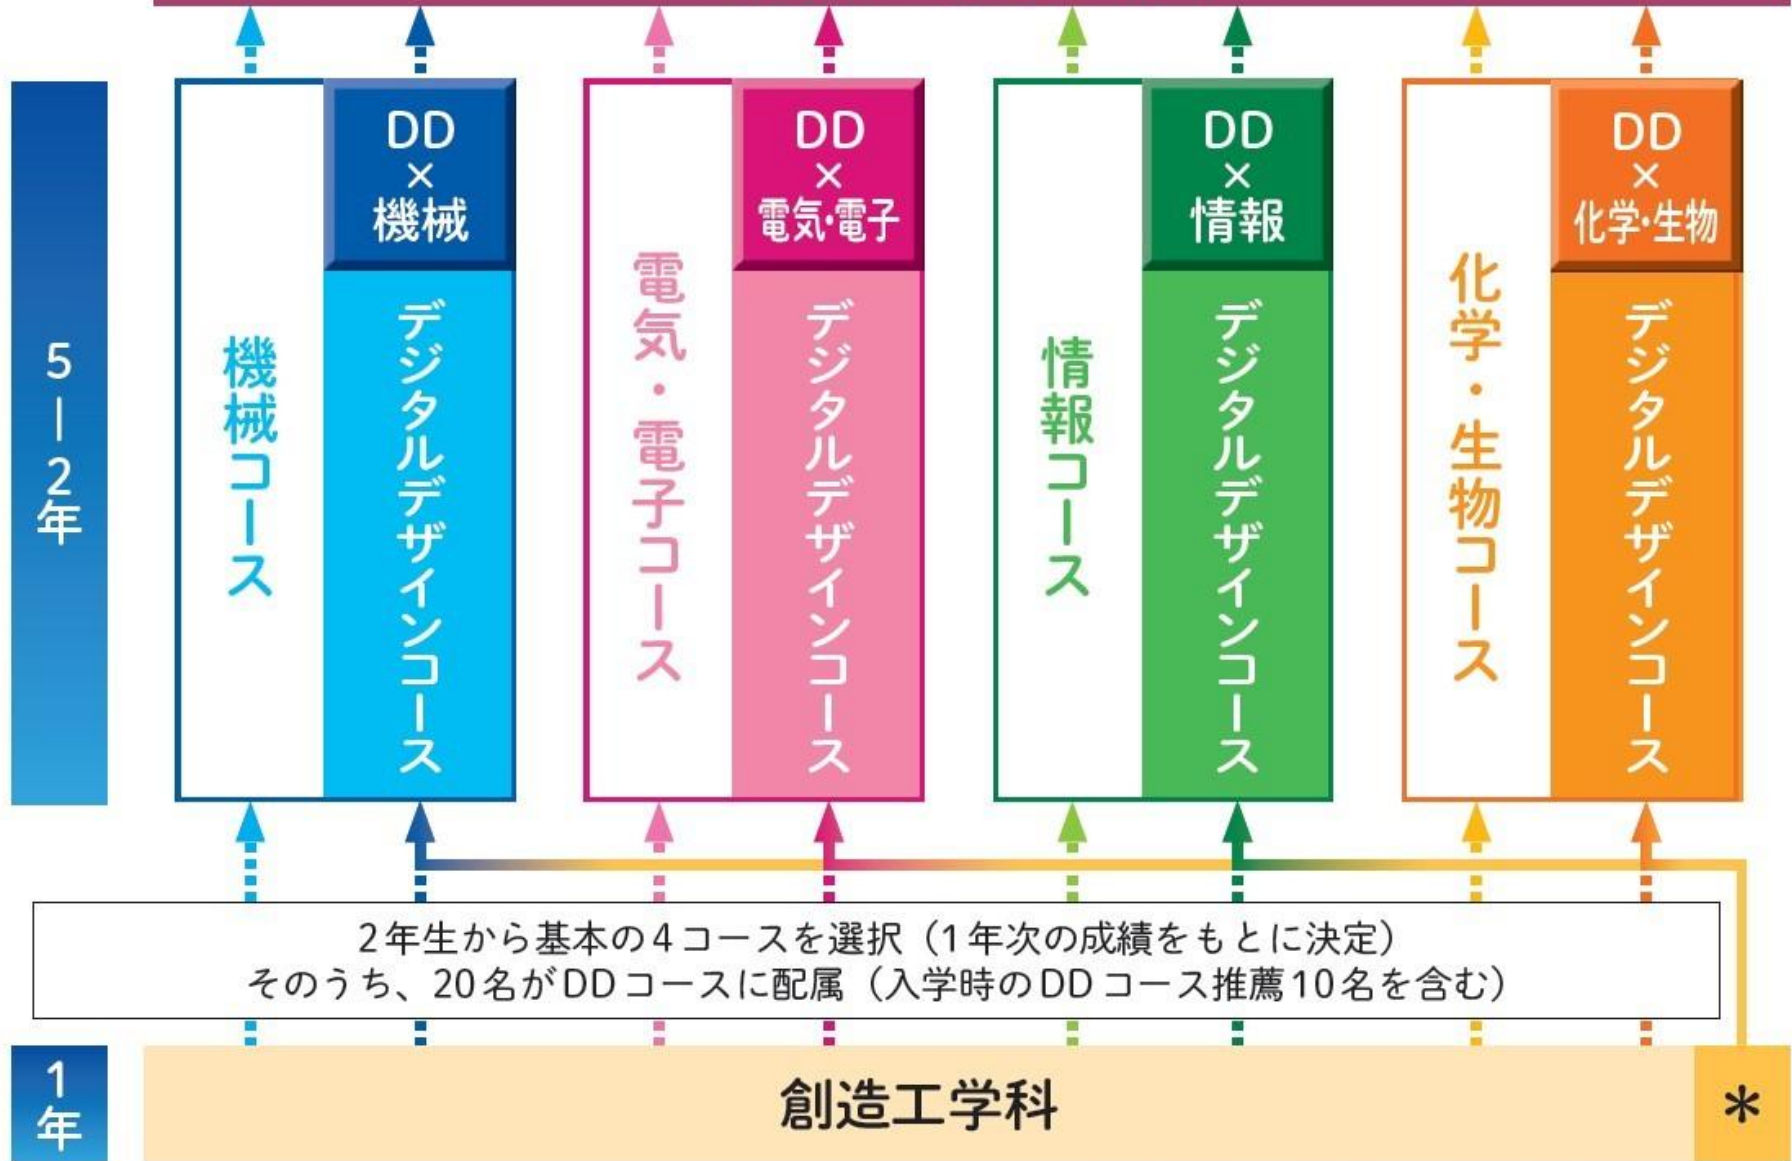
5ー2年

機械コース

DD
×
機械

デジタルデザインコース

電気・電子コース

DD
×
電気･電子

デジタルデザインコース

情報コース

DD
×
情報

デジタルデザインコース

化学・生物コース

DD
×
化学･生物

デジタルデザインコース

2年生から基本の4コースを選択（1年次の成績をもとに決定）
そのうち、20名がDDコースに配属（入学時のDDコース推薦10名を含む）

1年

創造工学科

＊